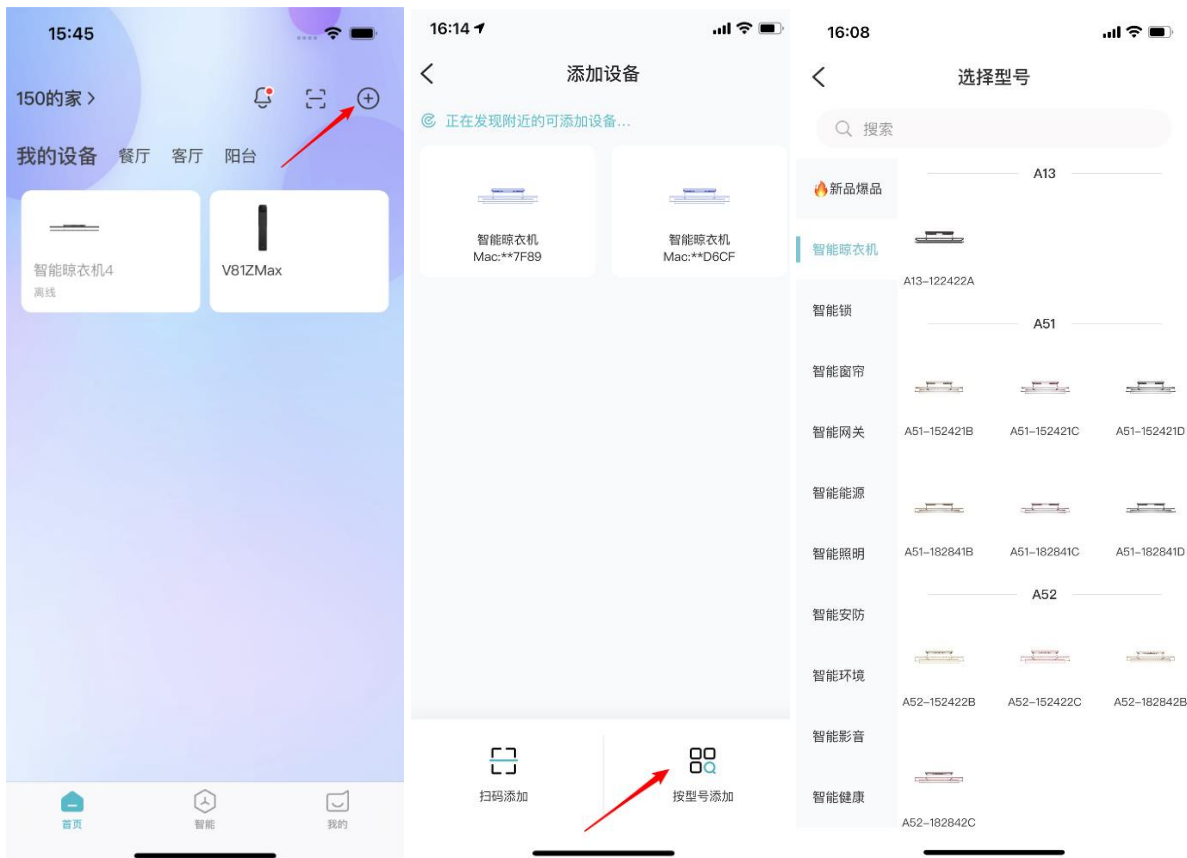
15:45

150的家 >

我的设备 餐厅 客厅 阳台

智能晾衣机4
离线

V81ZMax

首页 智能 我的

16:14

添加设备

正在发现附近的可添加设备...

智能晾衣机
Mac:**7F89

智能晾衣机
Mac:**D6CF

扫码添加

按型号添加

16:08

选择型号

搜索

新品爆品
智能晾衣机
智能锁
智能窗帘
智能网关
智能能源
智能照明
智能安防
智能环境
智能影音
智能健康

A13

A13-122422A

A51

A51-152421B A51-152421C A51-152421D

A51-182841B A51-182841C A51-182841D

A52

A52-152422B A52-152422C A52-182842B

A52-182842C